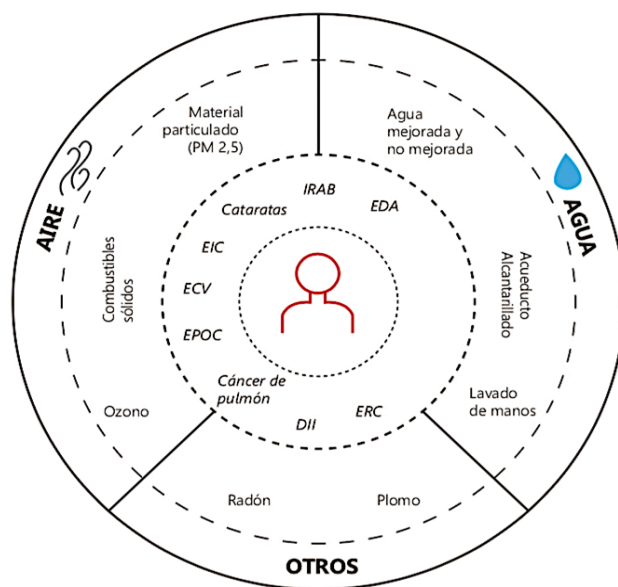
AIRE

Material particulado (PM 2,5)

Combustibles sólidos

Ozono

AGUA

Agua mejorada y no mejorada

Acueducto Alcantarillado

Lavado de manos

IRAB

EDA

Cataratas

EIC

ECV

EPOC

Cáncer de pulmón

DII

ERC

Radón

Plomo

OTROS